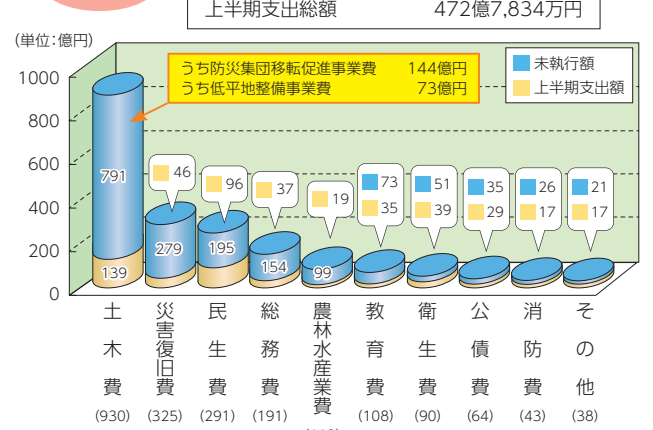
上半期支出総額　472億7,834万円

(単位：億円)

1000
800
600
400
200
0

うち防災集団移転促進事業費　144億円
うち低平地整備事業費　73億円

未執行額
上半期支出額

791
139
46
279
96
195
37
154
19
99
73
35
51
39
35
29
26
17
21
17

土木費 (930)
災害復旧費 (325)
民生費 (291)
総務費 (191)
農林水産業費 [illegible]
教育費 (108)
衛生費 (90)
公債費 (64)
消防費 (43)
その他 (38)